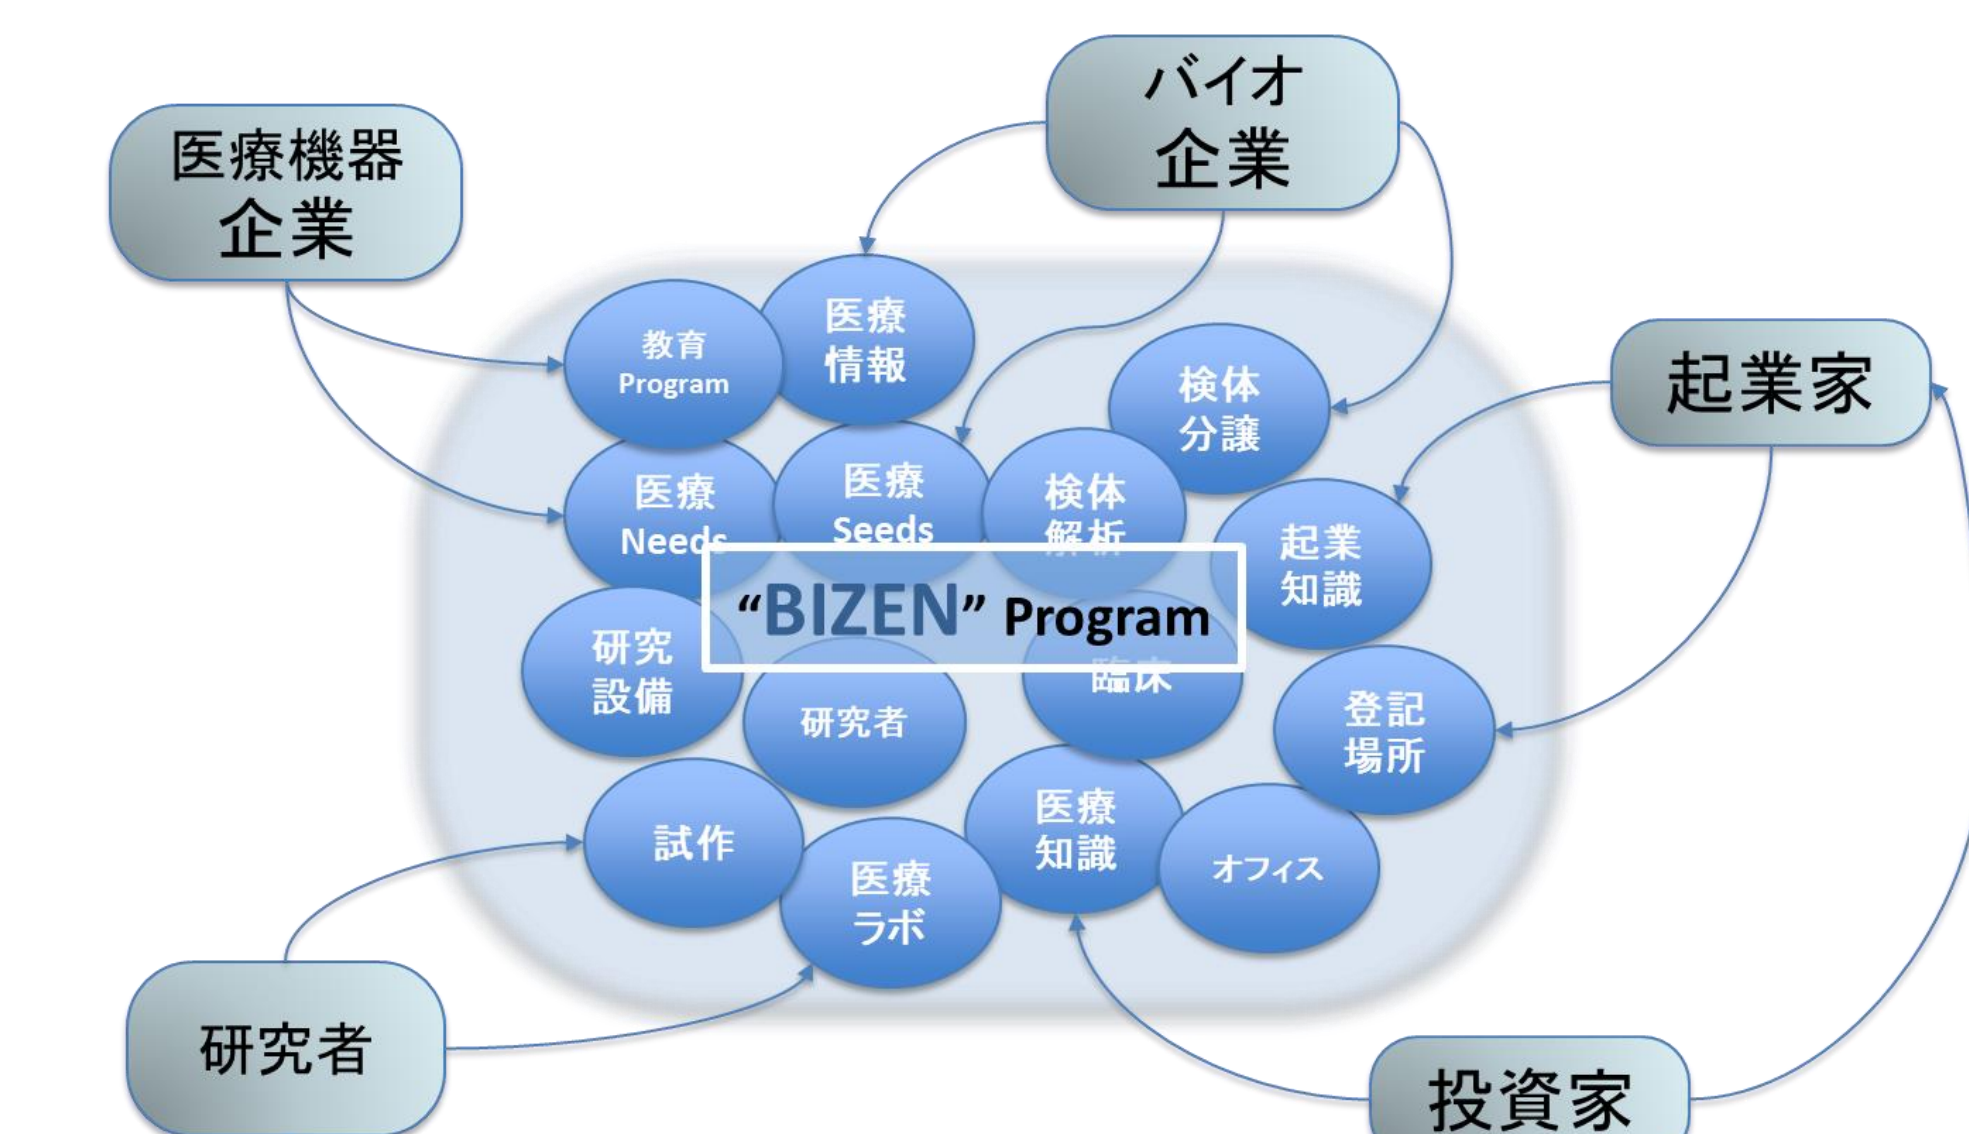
医療機器
企業

バイオ
企業

起業家

研究者

投資家

教育
Program

医療
情報

検体
分譲

医療
Needs

医療
Seeds

検体
解析

起業
知識

“BIZEN” Program

研究
設備

研究者

臨床

登記
場所

試作

医療
ラボ

医療
知識

オフィス